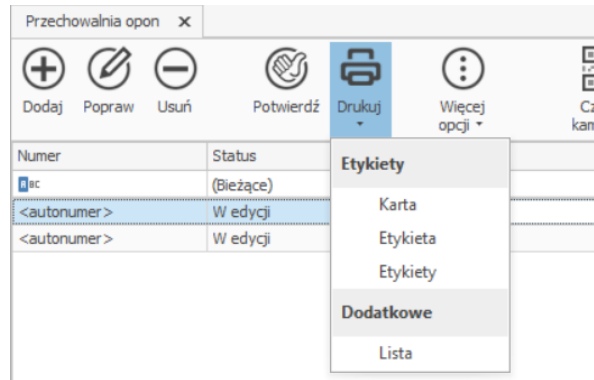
Przechowalnia opon ×

Dodaj Popraw Usuń Potwierdź Drukuj Więcej opcji Cz kam

| Numer | Status |
|---|---|
| RBC | (Bieżące) |
| <autonumer> | W edycji |
| <autonumer> | W edycji |

Etykiety
Karta
Etykieta
Etykiety
Dodatkowe
Lista